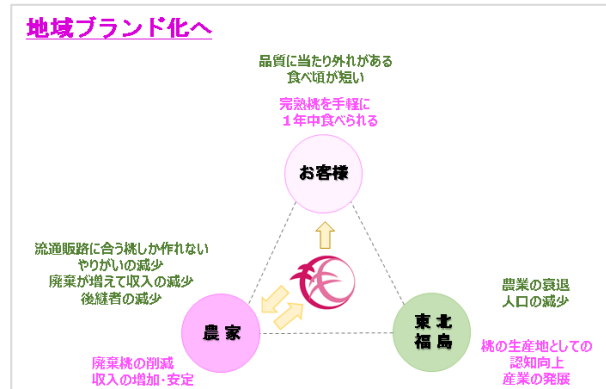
地域ブランド化へ

品質に当たり外れがある
食べ頃が短い

完熟桃を手軽に
1年中食べられる

お客様

流通販路に合う桃しか作れない
やりがいの減少
廃棄が増えて収入の減少
後継者の減少

農業の衰退
人口の減少

農家

東北
福島

廃棄桃の削減
収入の増加・安定

桃の生産地としての
認知向上
産業の発展